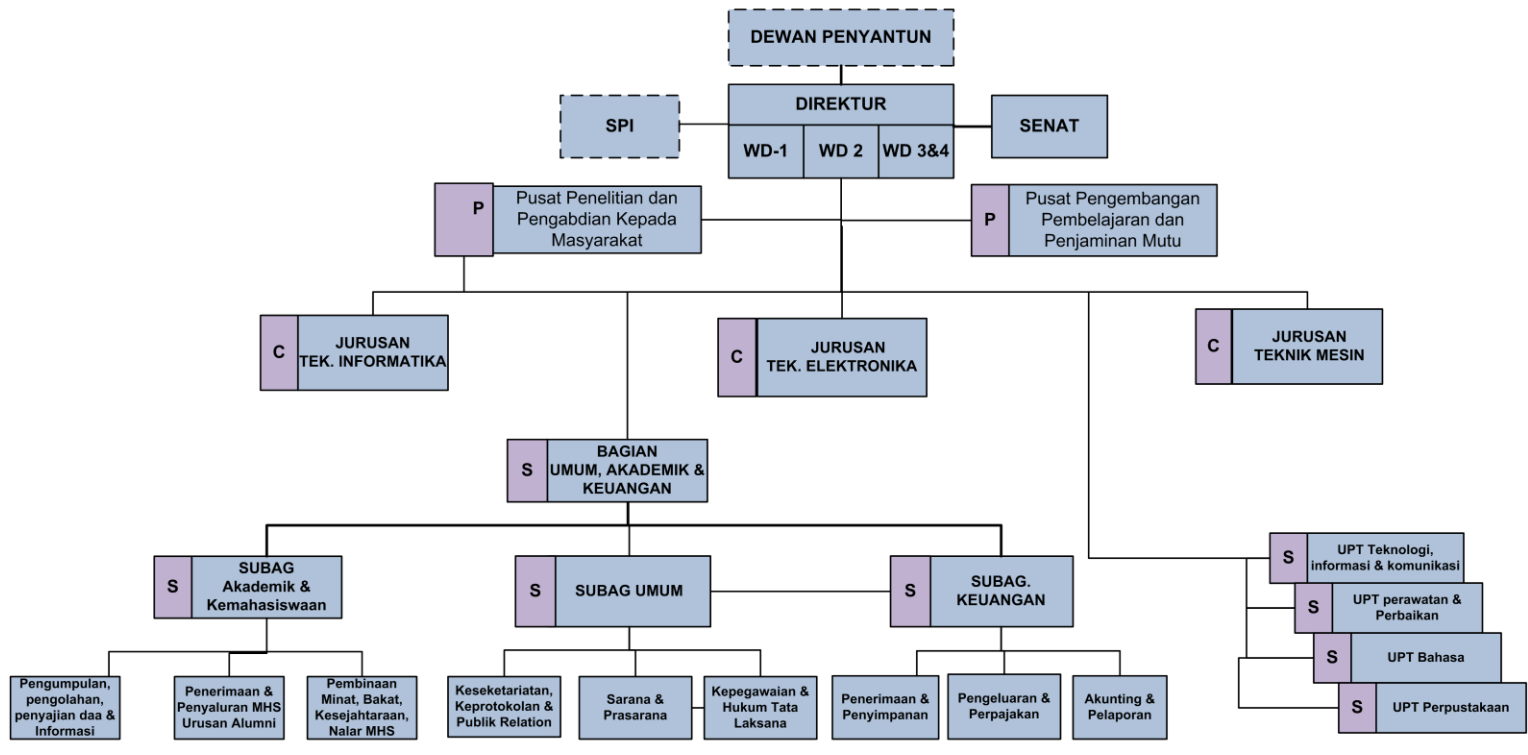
DEWAN PENYANTUN

SPI

DIREKTUR

WD-1 WD 2 WD 3&4

SENAT

P Pusat Penelitian dan Pengabdian Kepada Masyarakat

P Pusat Pengembangan Pembelajaran dan Penjaminan Mutu

C JURUSAN TEK. INFORMATIKA

C JURUSAN TEK. ELEKTRONIKA

C JURUSAN TEKNIK MESIN

S BAGIAN UMUM, AKADEMIK & KEUANGAN

S SUBAG Akademik & Kemahasiswaan

S SUBAG UMUM

S SUBAG. KEUANGAN

S UPT Teknologi, informasi & komunikasi

S UPT perawatan & Perbaikan

S UPT Bahasa

S UPT Perpustakaan

Pengumpulan, pengolahan, penyajian daa & Informasi

Penerimaan & Penyaluran MHS Urusan Alumni

Pembinaan Minat, Bakat, Kesejahtaraan, Nalar MHS

Kesekretariatan, Keprotokolan & Publik Relation

Sarana & Prasarana

Kepegawaian & Hukum Tata Laksana

Penerimaan & Penyimpanan

Pengeluaran & Perpajakan

Akunting & Pelaporan